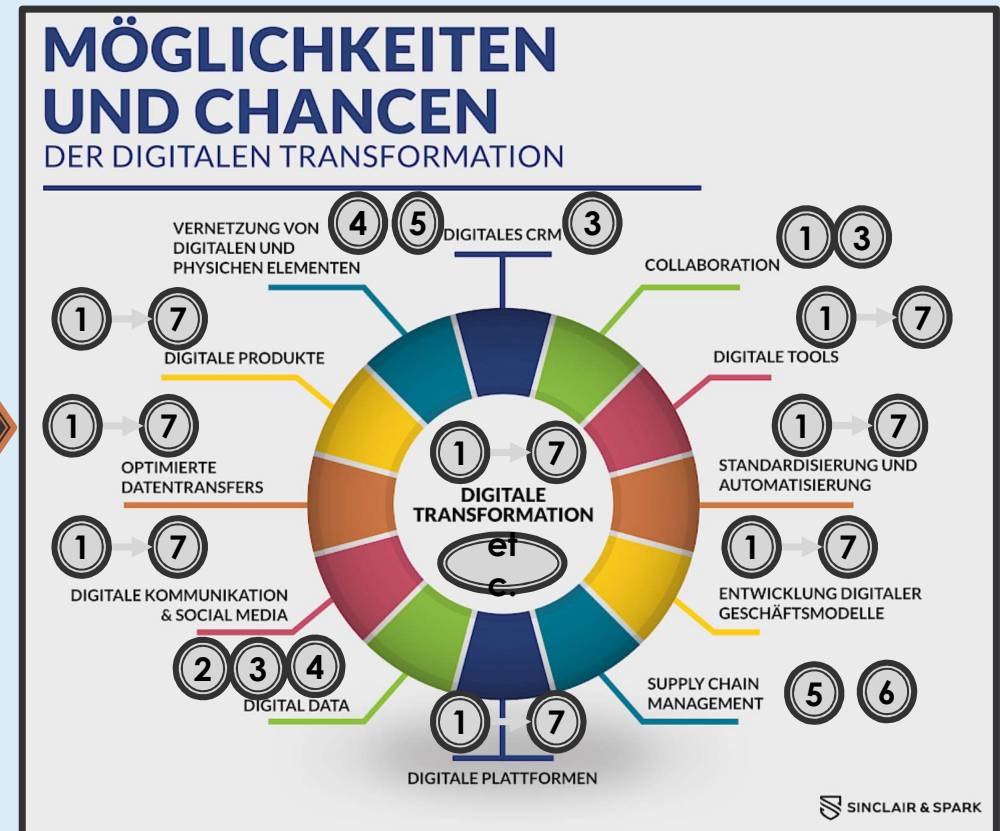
MÖGLICHKEITEN UND CHANCEN
DER DIGITALEN TRANSFORMATION

VERNETZUNG VON DIGITALEN UND PHYSICHEN ELEMENTEN 4 5

DIGITALES CRM 3

COLLABORATION 1 3

1 7
DIGITALE PRODUKTE

1 7
DIGITALE TOOLS

1 7
OPTIMIERTE DATENTRANSFERS

1 7
STANDARDISIERUNG UND AUTOMATISIERUNG

1 7
DIGITALE TRANSFORMATION
etc.

1 7
DIGITALE KOMMUNIKATION & SOCIAL MEDIA

1 7
ENTWICKLUNG DIGITALER GESCHÄFTSMODELLE

2 3 4
DIGITAL DATA

SUPPLY CHAIN MANAGEMENT 5 6

1 7
DIGITALE PLATTFORMEN

SINCLAIR & SPARK